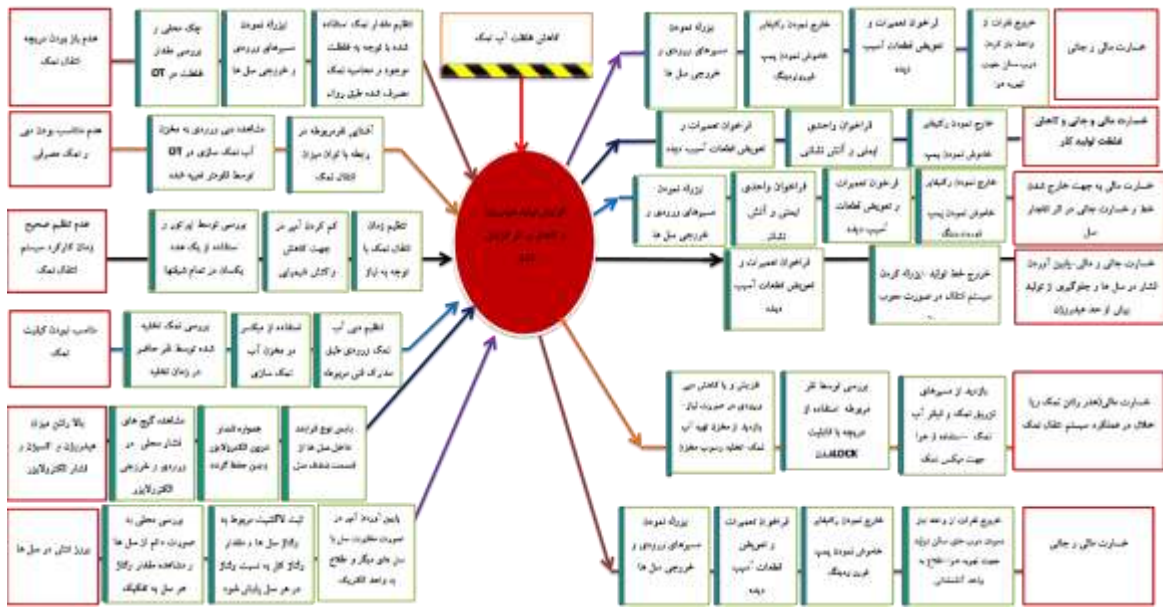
عدم باز بودن دریچه انتقال نمک

چک محلی و بررسی مقدار غلظت در DT

بزرگ نمودن مسیرهای ورودی و خروجی سل ها

تنظیم مقدار نمک استفاده شده با توجه به غلظت موجود و محاسبه نمک مصرف شده طبق روال

کاهش غلظت آب نمک

عدم مناسب بودن دبی آب نمک مصرفی

مشاهده دبی ورودی به مخزن آب نمک سازی در DT توسط اپراتور تهیه خانه

آشنایی فنی مربوطه در رابطه با اپراتور میزان انتقال نمک

عدم تنظیم صحیح زمان کارکرد سیستم انتقال نمک

بررسی توسط اپراتور و استفاده از یک عدد یکسان در تمام شیفتها

کم کردن آب در جهت کاهش و کاهش فشار

تنظیم زمان انتقال نمک با توجه به نیاز

مناسب نبودن کیفیت نمک

بررسی نمک تخلیه شده توسط نفر حاضر در زمان تخلیه

استفاده از میکسر در مخزن آب نمک سازی

تنظیم دبی آب نمک ورودی طبق مدارک فنی مربوطه

بالا رفتن میزان هیدروژن در کلسیم و فشار الکترولایزر

مشاهده گیج های فشار محلی در ورودی و خروجی الکترولایزر

جلوگیری از ورود الکترولایزر بدون حفظ کردن

پایین بودن فرایند داخل سل ها از قسمت شدید سل

بروز نشتی در سل ها

بررسی محلی به صورت دائم از سل ها و مشاهده مقدار ولتاژ در هر سل به تفکیک

ثبت لاگشیت مربوط به ولتاژ سل ها و مقدار ولتاژ کل به نسبت ولتاژ در هر سل پایش شود

پایین آوردن آمپر در صورت مشاهده نشتی سل ها در حد و اطلاع به واحد الکتریک

کاهش تولید محصول و کاهش در کیفیت تولید

خسارت مالی و جانی

خروج نفرات از واحد باز کردن درب سالن جهت تهویه هوا

فراخوان تعمیرات و تعویض قطعات آسیب دیده

خارج نمودن رکتیفایر خاموش نمودن پمپ خوردگی

بزرگ نمودن مسیرهای ورودی و خروجی سل ها

خسارت مالی و جانی و کاهش ظرفیت تولید کار

خارج نمودن رکتیفایر خاموش نمودن پمپ

فراخوان واحدهای ایمنی و آتش نشانی

فراخوان تعمیرات و تعویض قطعات آسیب دیده

خسارت مالی به جهت خارج شدن خط و خسارت جانی در اثر انفجار سل

خارج نمودن رکتیفایر خاموش نمودن پمپ خوردگی

فراخوان تعمیرات و تعویض قطعات آسیب دیده

فراخوان واحدهای ایمنی و آتش نشان

بزرگ نمودن مسیرهای ورودی و خروجی سل ها

خسارت جانی و مالی، پایین آوردن فشار در سل ها و جلوگیری از تولید بیش از حد هیدروژن

خروج خط تولید، بزرگ کردن سیستم انتقال در صورت مخرب

فراخوان تعمیرات و تعویض قطعات آسیب دیده

خسارت مالی(عدم راندن نمک را) اختلال در عملکرد سیستم انتقال نمک

بازدید از مسیرهای تزریق نمک و فیلتر آب نمک، استفاده از هوا جهت میکس نمک

بررسی توسط نفر مربوطه استفاده از دریچه و قابلیت LOCK

فرایش و یا کاهش دبی ورودی در صورت نیاز بازدید از مخزن تهیه آب نمک، تخلیه رسوب مخزن

خسارت مالی و جانی

خروج نفرات از واحد بستن درب های سالن تولید جهت تهویه هوا، اطلاع به واحد آتشنشانی

خارج نمودن رکتیفایر خاموش نمودن پمپ خوردگی

فراخوان تعمیرات و تعویض قطعات آسیب دیده

بزرگ نمودن مسیرهای ورودی و خروجی سل ها